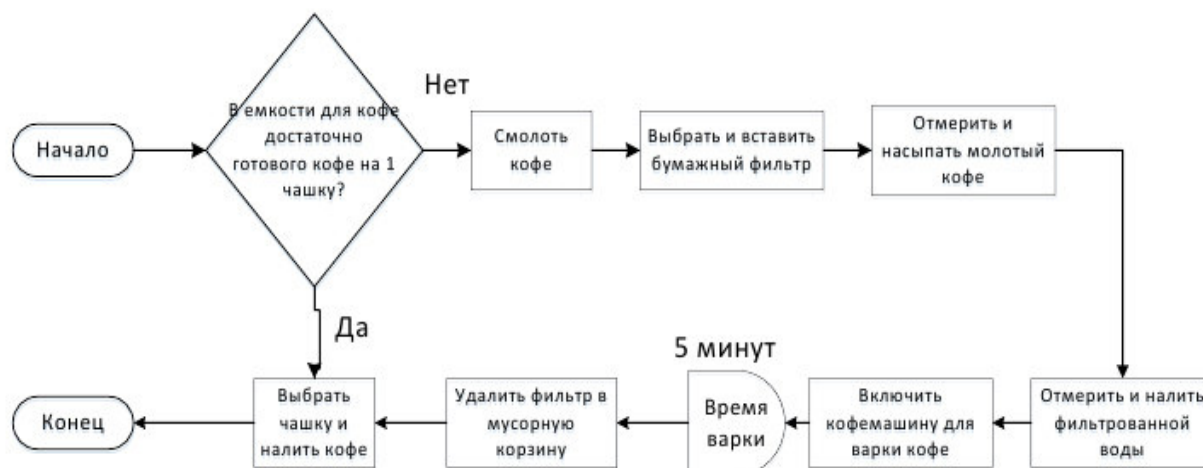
Начало

В емкости для кофе достаточно готового кофе на 1 чашку?

Нет

Смолоть кофе

Выбрать и вставить бумажный фильтр

Отмерить и насыпать молотый кофе

Да

5 минут

Отмерить и налить фильтрованной воды

Включить кофемашину для варки кофе

Время варки

Удалить фильтр в мусорную корзину

Выбрать чашку и налить кофе

Конец